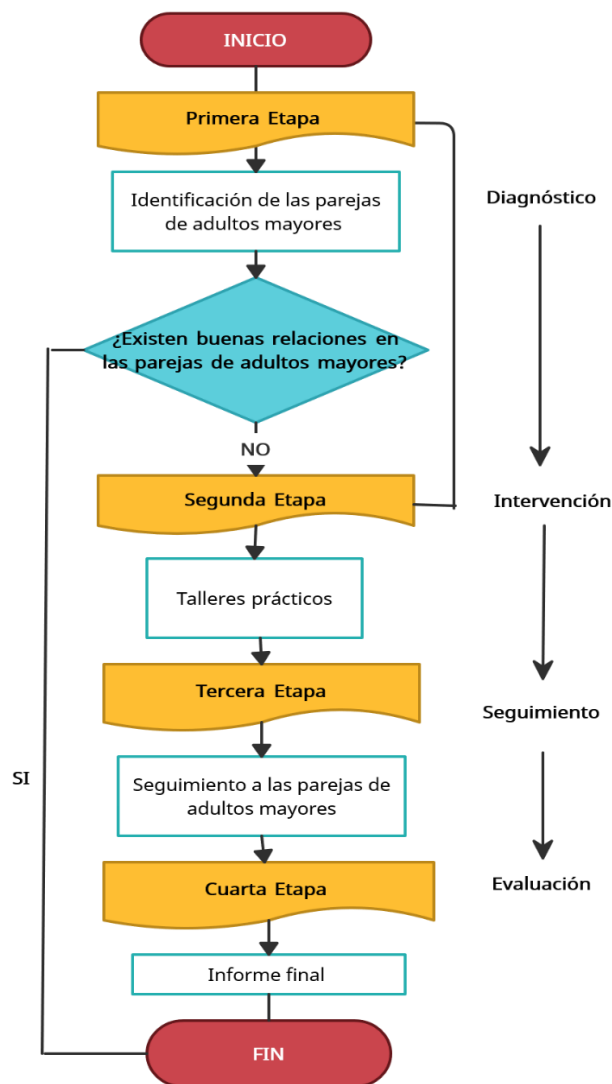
INICIO

Primera Etapa

Diagnóstico

Identificación de las parejas de adultos mayores

¿Existen buenas relaciones en las parejas de adultos mayores?

NO

Segunda Etapa

Intervención

Talleres prácticos

Tercera Etapa

Seguimiento

SI

Seguimiento a las parejas de adultos mayores

Cuarta Etapa

Evaluación

Informe final

FIN